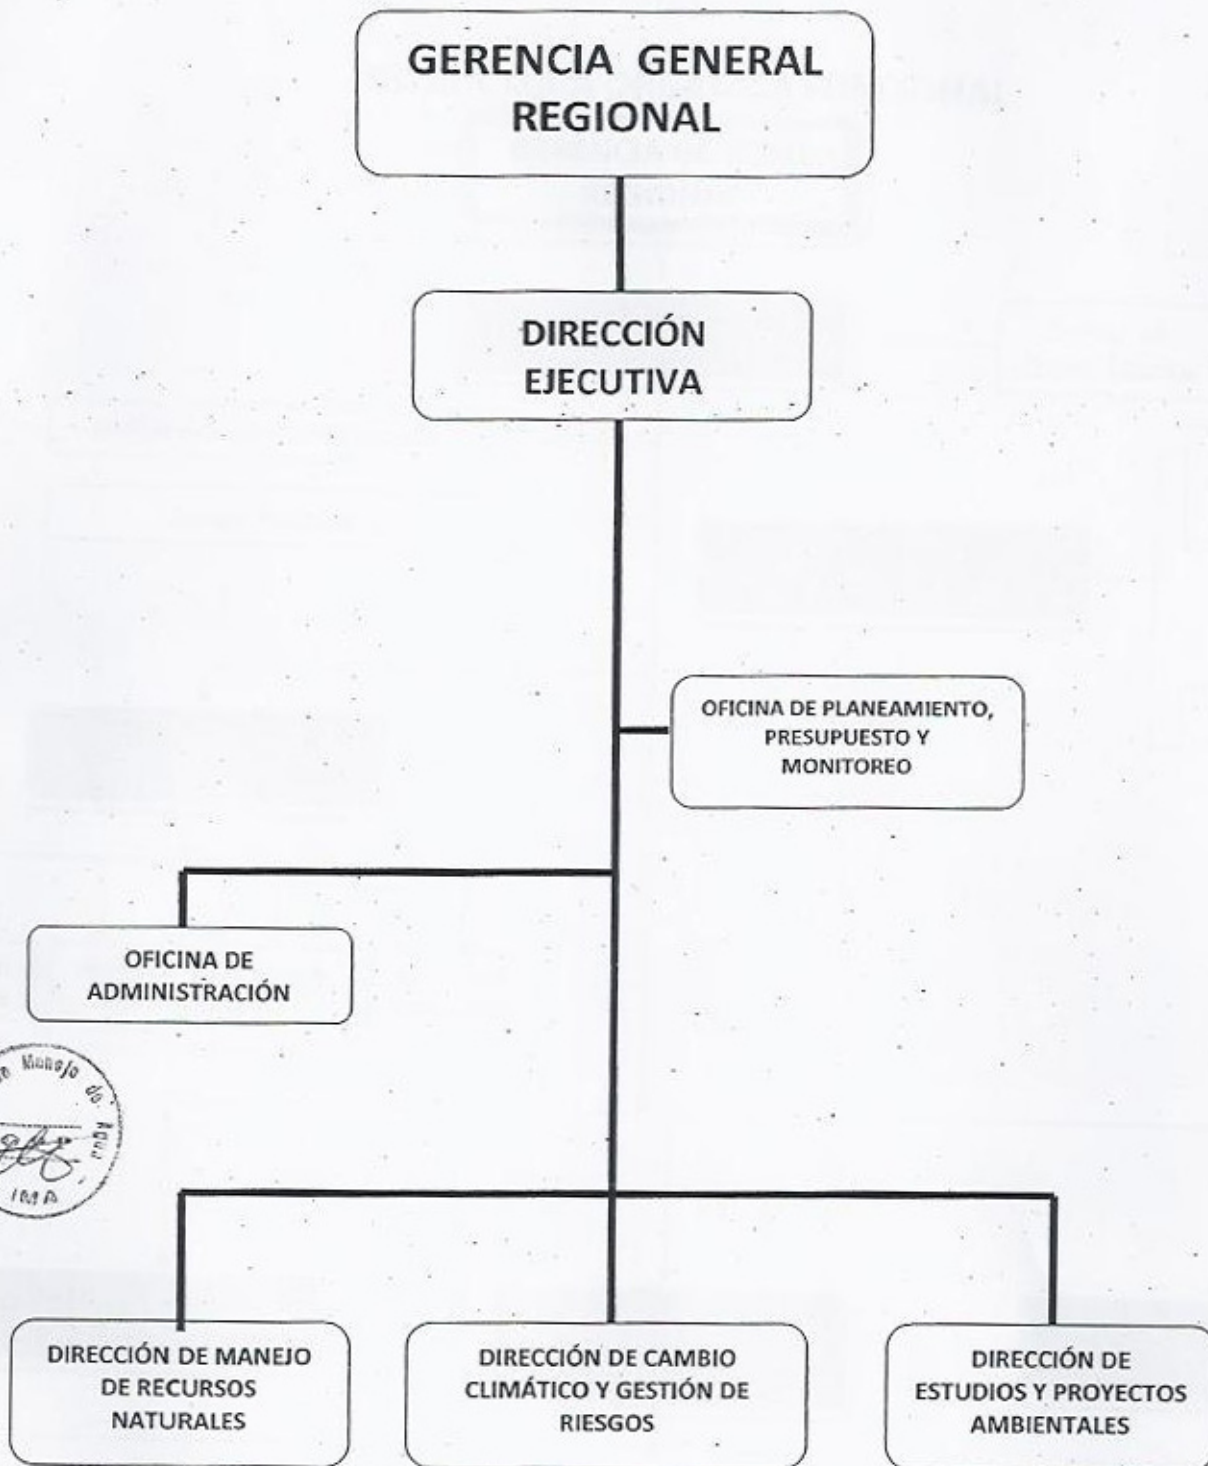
GERENCIA GENERAL REGIONAL

DIRECCIÓN EJECUTIVA

OFICINA DE PLANEAMIENTO, PRESUPUESTO Y MONITOREO

OFICINA DE ADMINISTRACIÓN

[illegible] Manejo de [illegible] IMA

DIRECCIÓN DE MANEJO DE RECURSOS NATURALES

DIRECCIÓN DE CAMBIO CLIMÁTICO Y GESTIÓN DE RIESGOS

DIRECCIÓN DE ESTUDIOS Y PROYECTOS AMBIENTALES